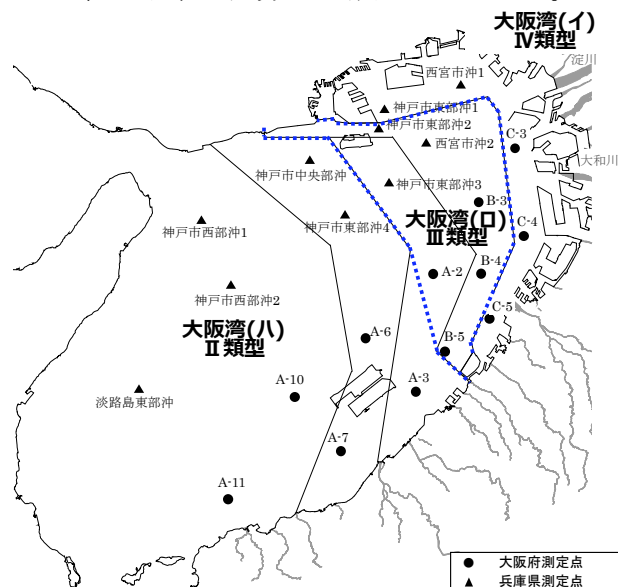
大阪湾(イ)
Ⅳ類型

淀川

西宮市沖1

神戸市東部沖1

神戸市東部沖2

C-3

西宮市沖2

大和川

神戸市中央部沖

神戸市東部沖3

B-3

神戸市西部沖1

神戸市東部沖4

大阪湾(ロ)
Ⅲ類型

C-4

A-2

B-4

神戸市西部沖2

C-5

A-6

大阪湾(ハ)
Ⅱ類型

B-5

A-10

A-3

淡路島東部沖

A-7

A-11

● 大阪府測定点
▲ 兵庫県測定点